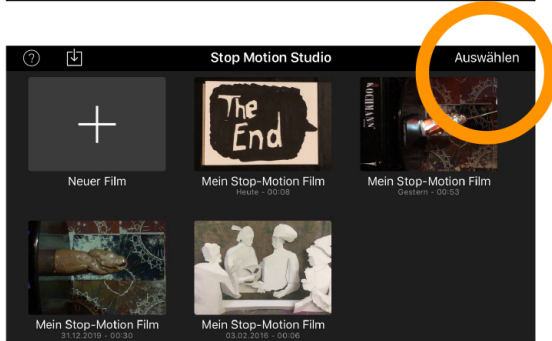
?

Stop Motion Studio

Auswählen

Neuer Film

The End

Mein Stop-Motion Film
Heute - 00:08

Mein Stop-Motion Film
Gestern - 00:53

Mein Stop-Motion Film
31.12.2019 - 00:30

Mein Stop-Motion Film
03.02.2016 - 00:06